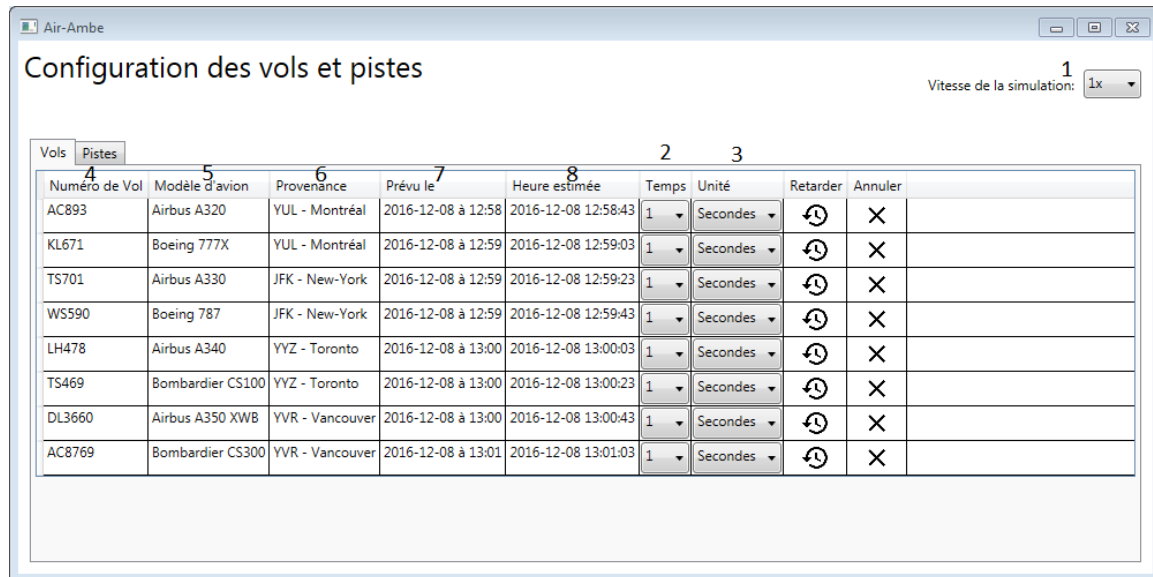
Air-Ambe

Configuration des vols et pistes

1
Vitesse de la simulation: 1x

Vols | Pistes

4 5 6 7 8 2 3

| Numéro de Vol | Modèle d'avion | Provenance | Prévu le | Heure estimée | Temps | Unité | Retarder | Annuler |
|---|---|---|---|---|---|---|---|---|
| AC893 | Airbus A320 | YUL - Montréal | 2016-12-08 à 12:58 | 2016-12-08 12:58:43 | 1 | Secondes | | ✕ |
| KL671 | Boeing 777X | YUL - Montréal | 2016-12-08 à 12:59 | 2016-12-08 12:59:03 | 1 | Secondes | | ✕ |
| TS701 | Airbus A330 | JFK - New-York | 2016-12-08 à 12:59 | 2016-12-08 12:59:23 | 1 | Secondes | | ✕ |
| WS590 | Boeing 787 | JFK - New-York | 2016-12-08 à 12:59 | 2016-12-08 12:59:43 | 1 | Secondes | | ✕ |
| LH478 | Airbus A340 | YYZ - Toronto | 2016-12-08 à 13:00 | 2016-12-08 13:00:03 | 1 | Secondes | | ✕ |
| TS469 | Bombardier CS100 | YYZ - Toronto | 2016-12-08 à 13:00 | 2016-12-08 13:00:23 | 1 | Secondes | | ✕ |
| DL3660 | Airbus A350 XWB | YVR - Vancouver | 2016-12-08 à 13:00 | 2016-12-08 13:00:43 | 1 | Secondes | | ✕ |
| AC8769 | Bombardier CS300 | YVR - Vancouver | 2016-12-08 à 13:01 | 2016-12-08 13:01:03 | 1 | Secondes | | ✕ |